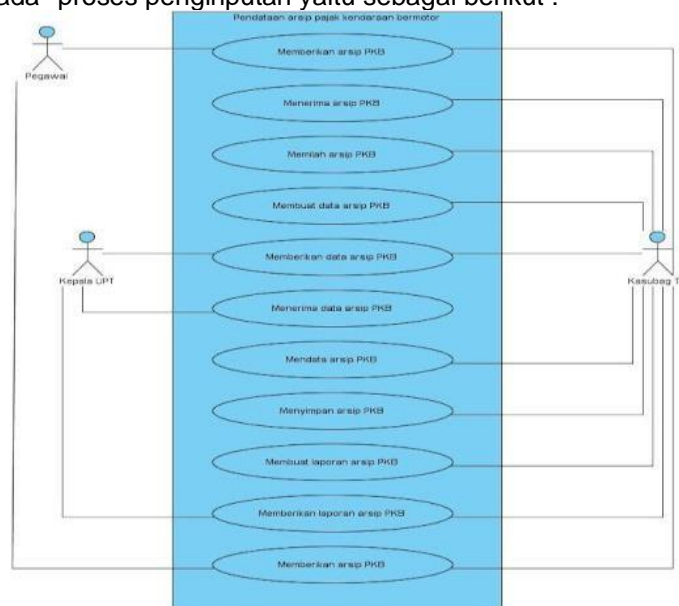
pada proses penginputan yaitu sebagai berikut :

Pendataan arsip pajak kendaraan bermotor

Pegawai

Memberikan arsip PKB

Menerima arsip PKB

Memilah arsip PKB

Membuat data arsip PKB

Kepala UPT

Memberikan data arsip PKB

Kasubag T

Menerima data arsip PKB

Mendata arsip PKB

Menyimpan arsip PKB

Membuat laporan arsip PKB

Memberikan laporan arsip PKB

Memberikan arsip PKB